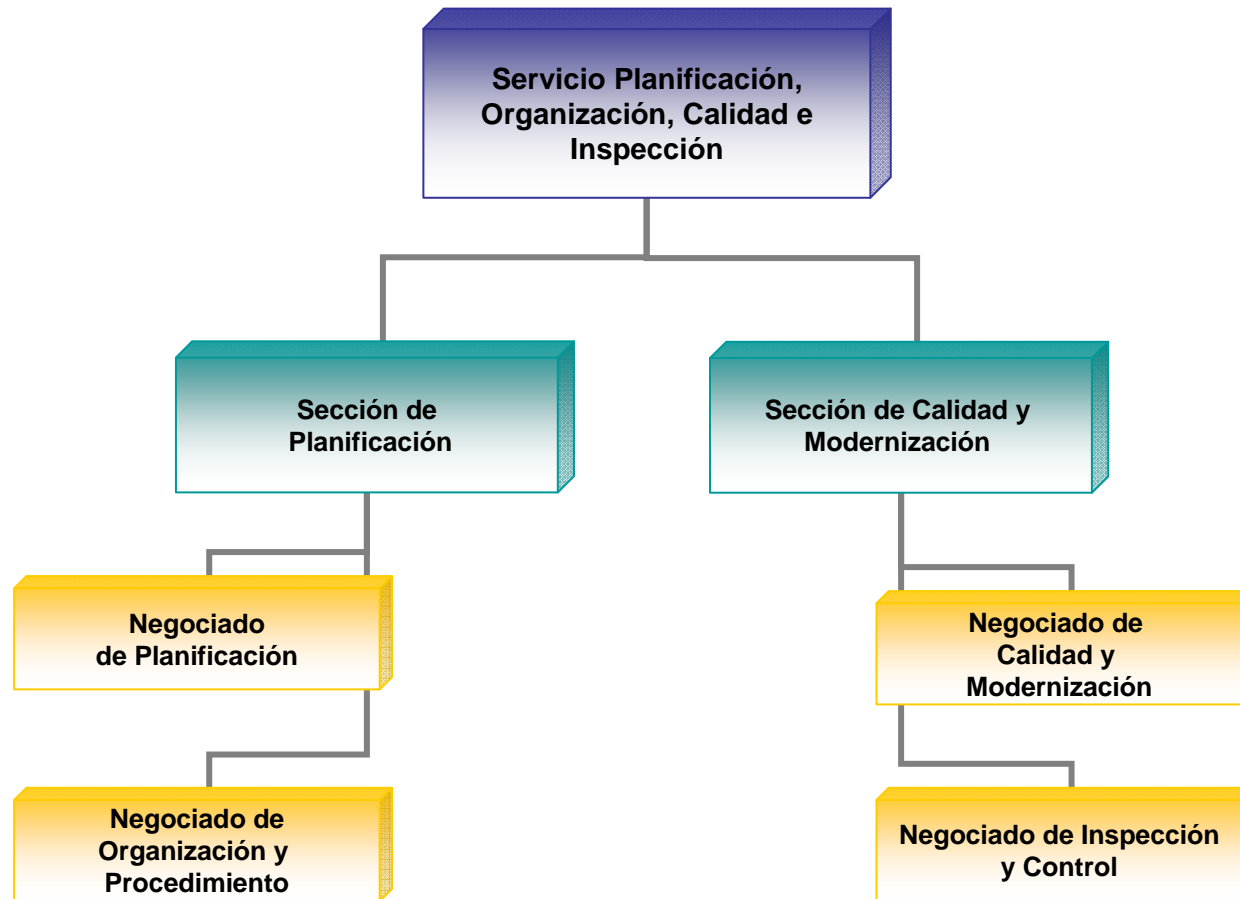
Servicio Planificación, Organización, Calidad e Inspección

Sección de Planificación

Sección de Calidad y Modernización

Negociado de Planificación

Negociado de Organización y Procedimiento

Negociado de Calidad y Modernización

Negociado de Inspección y Control